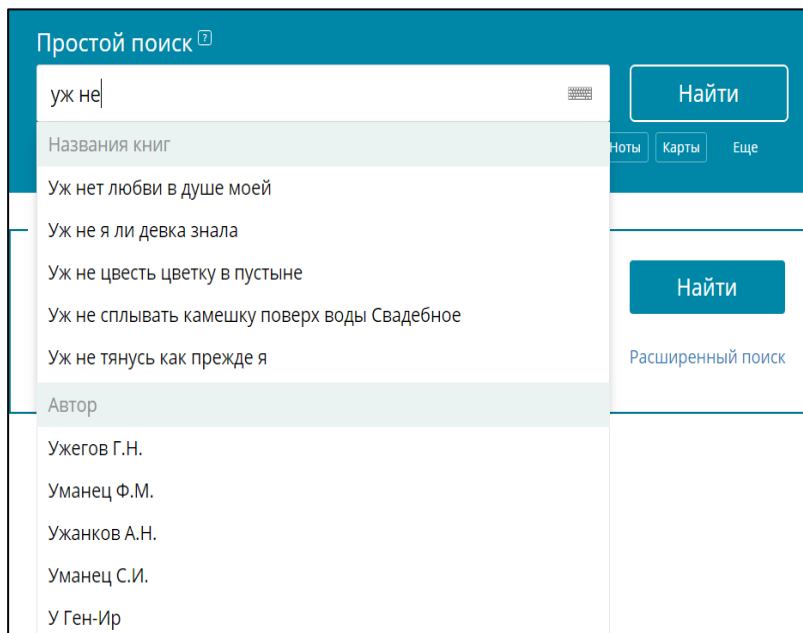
Простой поиск ?

уж не

Найти

Названия книг

Ноты Карты Еще

Уж нет любви в душе моей

Уж не я ли девка знала

Уж не цвесть цветку в пустыне

Найти

Уж не сплывать камешку поверх воды Свадебное

Уж не тянусь как прежде я

Расширенный поиск

Автор

Ужегов Г.Н.

Уманец Ф.М.

Ужанков А.Н.

Уманец С.И.

У Ген-Ир